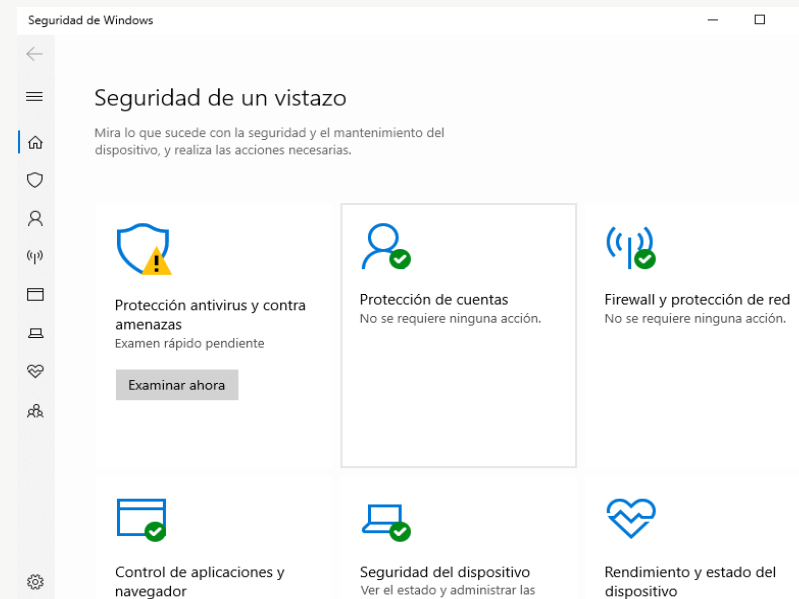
Seguridad de Windows

Seguridad de un vistazo

Mira lo que sucede con la seguridad y el mantenimiento del dispositivo, y realiza las acciones necesarias.

Protección antivirus y contra amenazas
Examen rápido pendiente

Examinar ahora

Protección de cuentas
No se requiere ninguna acción.

Firewall y protección de red
No se requiere ninguna acción.

Control de aplicaciones y navegador

Seguridad del dispositivo
Ver el estado y administrar las

Rendimiento y estado del dispositivo